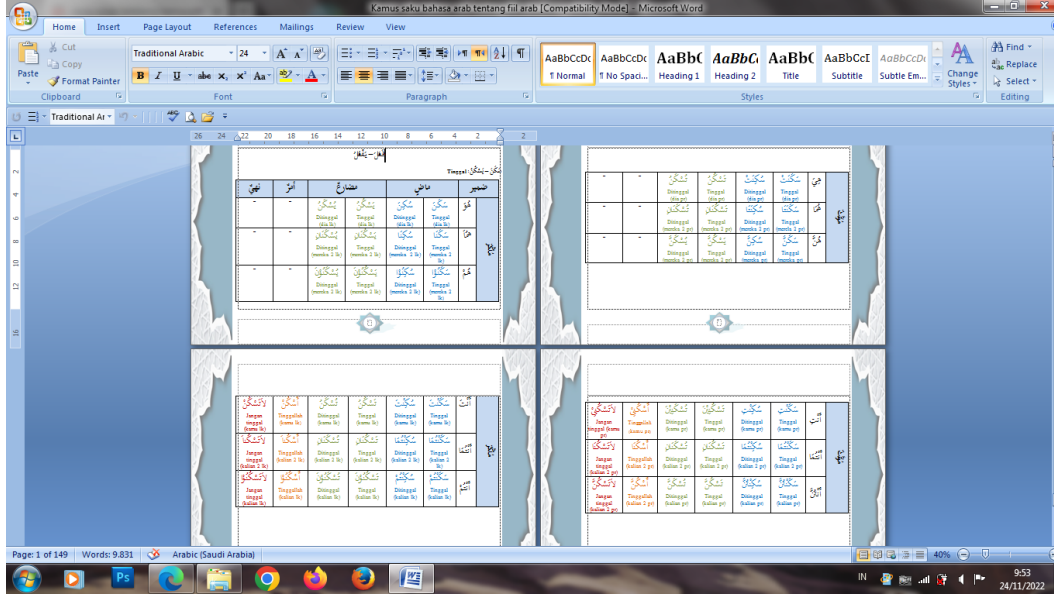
Kamus saku bahasa arab tentang fiil arab [Compatibility Mode] - Microsoft Word

Home Insert Page Layout References Mailings Review View

Cut
Copy
Paste
Format Painter
Clipboard

Traditional Arabic 24
Font

Paragraph

AaBbCcDc ¶ Normal
AaBbCcDc ¶ No Spaci...
AaBbC Heading 1
AaBbCc Heading 2
AaBbC Title
AaBbCcI Subtitle
AaBbCcDc Subtle Em...
Change Styles
Styles

Find
Replace
Select
Editing

Traditional Ar

26 24 22 20 18 16 14 12 10 8 6 4 2 2

فعل - يفعل

سكن - يسكن Tinggal

| ضمير | | ماضي | | مضارع | | أمر | نهي |
|---|---|---|---|---|---|---|---|
| غائب | هُوَ | سَكَنَ Tinggal (dia lk) | سُكِنَ Ditinggal (dia lk) | يَسْكُنُ Tinggal (dia lk) | يُسْكَنُ Ditinggal (dia lk) | - | - |
| | هُمَا | سَكَنَا Tinggal (mereka 2 lk) | سُكِنَا Ditinggal (mereka 2 lk) | يَسْكُنَانِ Tinggal (mereka 2 lk) | يُسْكَنَانِ Ditinggal (mereka 2 lk) | - | - |
| | هُمْ | سَكَنُوا Tinggal (mereka 3 lk) | سُكِنُوا Ditinggal (mereka 3 lk) | يَسْكُنُونَ Tinggal (mereka 3 lk) | يُسْكَنُونَ Ditinggal (mereka 3 lk) | - | - |

| غائبة | هِيَ | سَكَنَتْ Tinggal (dia pr) | سُكِنَتْ Ditinggal (dia pr) | تَسْكُنُ Tinggal (dia pr) | تُسْكَنُ Ditinggal (dia pr) | - | - |
|---|---|---|---|---|---|---|---|
| | هُمَا | سَكَنَتَا Tinggal (mereka 2 pr) | سُكِنَتَا Ditinggal (mereka 2 pr) | تَسْكُنَانِ Tinggal (mereka 2 pr) | تُسْكَنَانِ Ditinggal (mereka 2 pr) | - | - |
| | هُنَّ | سَكَنَّ Tinggal (mereka pr) | سُكِنَّ Ditinggal (mereka pr) | يَسْكُنَّ Tinggal (mereka pr) | يُسْكَنَّ Ditinggal (mereka pr) | - | - |

| مخاطب | أَنْتَ | سَكَنْتَ Tinggal (kamu lk) | سُكِنْتَ Ditinggal (kamu lk) | تَسْكُنُ Tinggal (kamu lk) | تُسْكَنُ Ditinggal (kamu lk) | أُسْكُنْ Tinggallah (kamu lk) | لَاتَسْكُنْ Jangan tinggal (kamu lk) |
|---|---|---|---|---|---|---|---|
| | أَنْتُمَا | سَكَنْتُمَا Tinggal (kalian 2 lk) | سُكِنْتُمَا Ditinggal (kalian 2 lk) | تَسْكُنَانِ Tinggal (kalian 2 lk) | تُسْكَنَانِ Ditinggal (kalian 2 lk) | أُسْكُنَا Tinggallah (kalian 2 lk) | لَاتَسْكُنَا Jangan tinggal (kalian 2 lk) |
| | أَنْتُمْ | سَكَنْتُمْ Tinggal (kalian lk) | سُكِنْتُمْ Ditinggal (kalian lk) | تَسْكُنُونَ Tinggal (kalian lk) | تُسْكَنُونَ Ditinggal (kalian lk) | أُسْكُنُوا Tinggallah (kalian lk) | لَاتَسْكُنُوا Jangan tinggal (kalian lk) |

| مخاطبة | أَنْتِ | سَكَنْتِ Tinggal (kamu pr) | سُكِنْتِ Ditinggal (kamu pr) | تَسْكُنِينَ Tinggal (kamu pr) | تُسْكَنِينَ Ditinggal (kamu pr) | أُسْكُنِي Tinggallah (kamu pr) | لَاتَسْكُنِي Jangan tinggal (kamu pr) |
|---|---|---|---|---|---|---|---|
| | أَنْتُمَا | سَكَنْتُمَا Tinggal (kalian 2 pr) | سُكِنْتُمَا Ditinggal (kalian 2 pr) | تَسْكُنَانِ Tinggal (kalian 2 pr) | تُسْكَنَانِ Ditinggal (kalian 2 pr) | أُسْكُنَا Tinggallah (kalian 2 pr) | لَاتَسْكُنَا Jangan tinggal (kalian 2 pr) |
| | أَنْتُنَّ | سَكَنْتُنَّ Tinggal (kalian pr) | سُكِنْتُنَّ Ditinggal (kalian pr) | تَسْكُنَّ Tinggal (kalian pr) | تُسْكَنَّ Ditinggal (kalian pr) | أُسْكُنَّ Tinggallah (kalian pr) | لَاتَسْكُنَّ Jangan tinggal (kalian pr) |

Page: 1 of 149 Words: 9.831 Arabic (Saudi Arabia) 40%

IN 9:53 24/11/2022